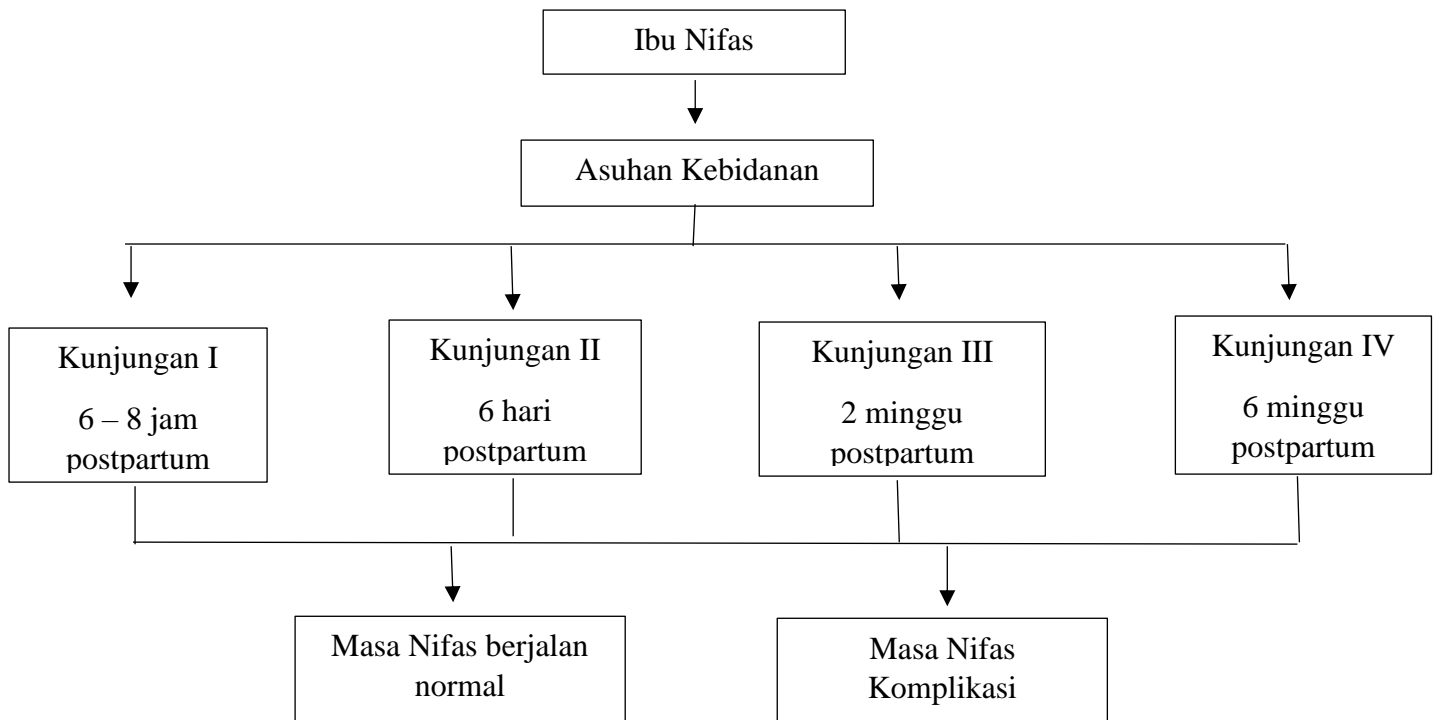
Ibu Nifas

Asuhan Kebidanan

Kunjungan I
6 – 8 jam postpartum

Kunjungan II
6 hari postpartum

Kunjungan III
2 minggu postpartum

Kunjungan IV
6 minggu postpartum

Masa Nifas berjalan normal

Masa Nifas Komplikasi